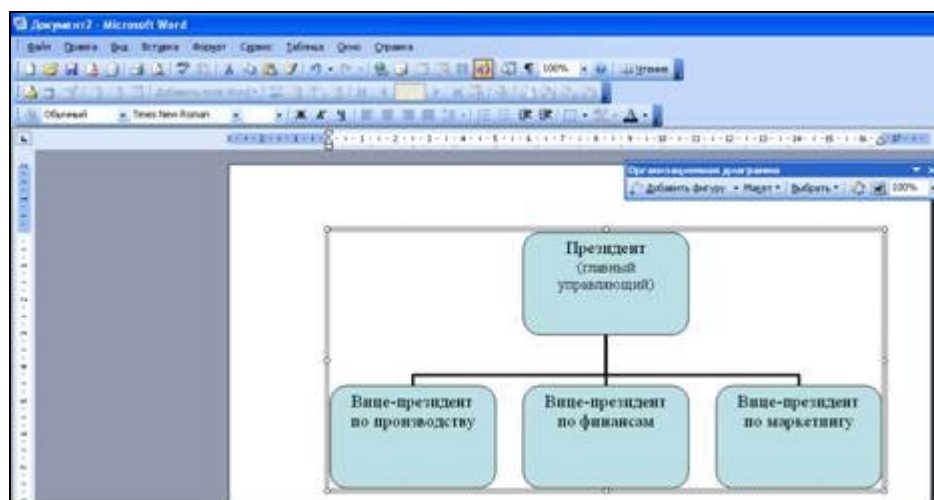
Документ2 - Microsoft Word

Файл Правка Вид Вставка Формат Сервис Таблица Окно Справка

100% Чтение

Обычный Times New Roman

Организационная диаграмма

Добавить фигуру Макет Выбрать 100%

Президент (главный управляющий)

Вице-президент по производству

Вице-президент по финансам

Вице-президент по маркетингу